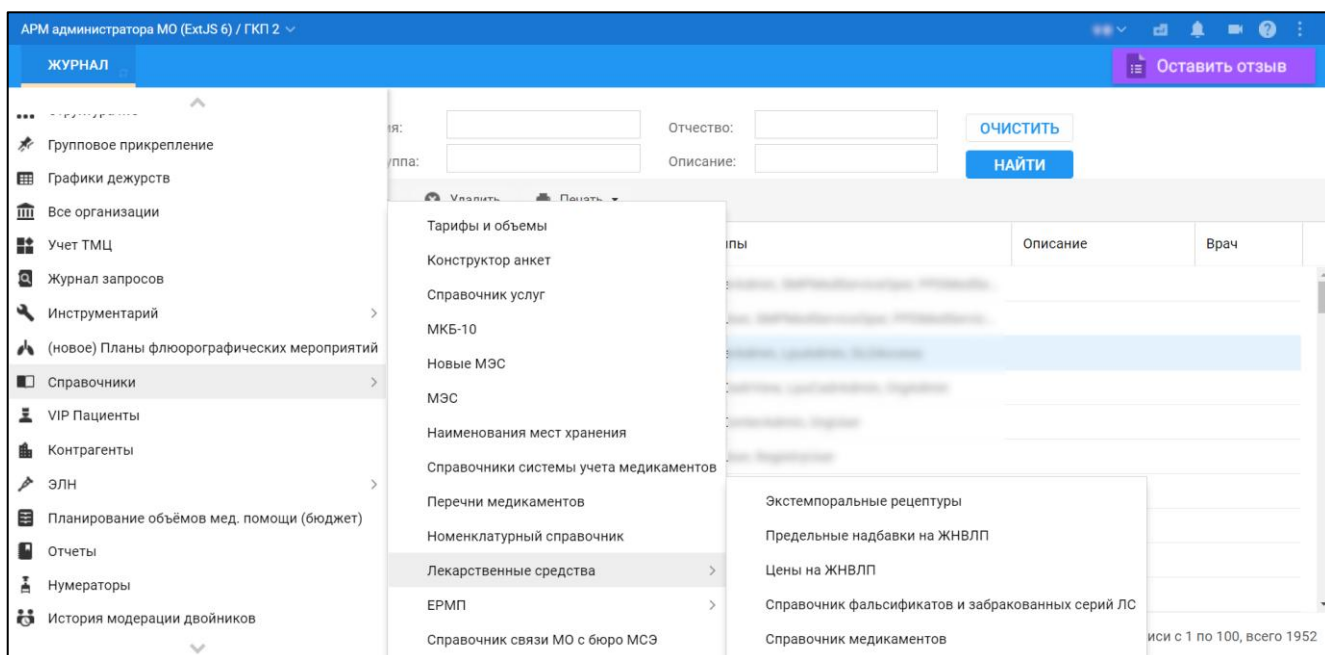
АРМ администратора МО (ExtJS 6) / ГКП 2

ЖУРНАЛ

Оставить отзыв

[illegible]
Групповое прикрепление
Графики дежурств
Все организации
Учет ТМЦ
Журнал запросов
Инструментарий
(новое) Планы флюорографических мероприятий
Справочники
VIP Пациенты
Контрагенты
ЭЛН
Планирование объёмов мед. помощи (бюджет)
Отчеты
Нумераторы
История модерации двойников

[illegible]я:
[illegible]ппа:
Отчество:
Описание:
ОЧИСТИТЬ
НАЙТИ

Удалить
Печать

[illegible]пы
Описание
Врач

Тарифы и объемы
Конструктор анкет
Справочник услуг
МКБ-10
Новые МЭС
МЭС
Наименования мест хранения
Справочники системы учета медикаментов
Перечни медикаментов
Номенклатурный справочник
Лекарственные средства
ЕРМП
Справочник связи МО с бюро МСЭ

Экстемпоральные рецептуры
Предельные надбавки на ЖНВЛП
Цены на ЖНВЛП
Справочник фальсификатов и забракованных серий ЛС
Справочник медикаментов

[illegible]иси с 1 по 100, всего 1952